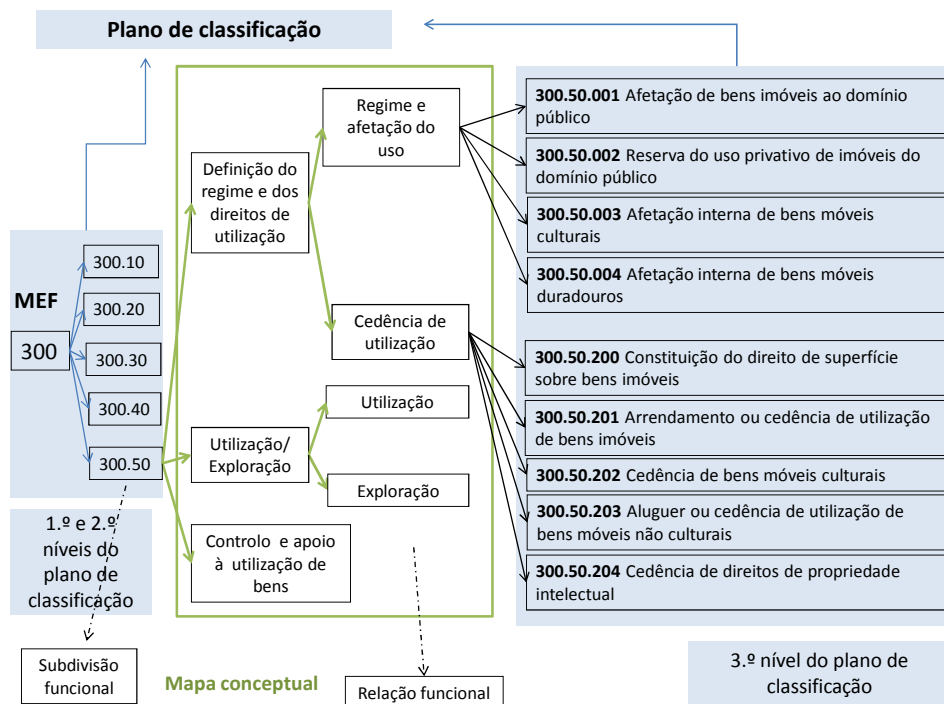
**Plano de classificação**

**MEF**

300

300.10

300.20

300.30

300.40

300.50

1.º e 2.º níveis do plano de classificação

Subdivisão funcional

Definição do regime e dos direitos de utilização

Regime e afetação do uso

Cedência de utilização

Utilização/ Exploração

Utilização

Exploração

Controlo e apoio à utilização de bens

**Mapa conceptual**

Relação funcional

**300.50.001** Afetação de bens imóveis ao domínio público

**300.50.002** Reserva do uso privativo de imóveis do domínio público

**300.50.003** Afetação interna de bens móveis culturais

**300.50.004** Afetação interna de bens móveis duradouros

**300.50.200** Constituição do direito de superfície sobre bens imóveis

**300.50.201** Arrendamento ou cedência de utilização de bens imóveis

**300.50.202** Cedência de bens móveis culturais

**300.50.203** Aluguer ou cedência de utilização de bens móveis não culturais

**300.50.204** Cedência de direitos de propriedade intelectual

3.º nível do plano de classificação